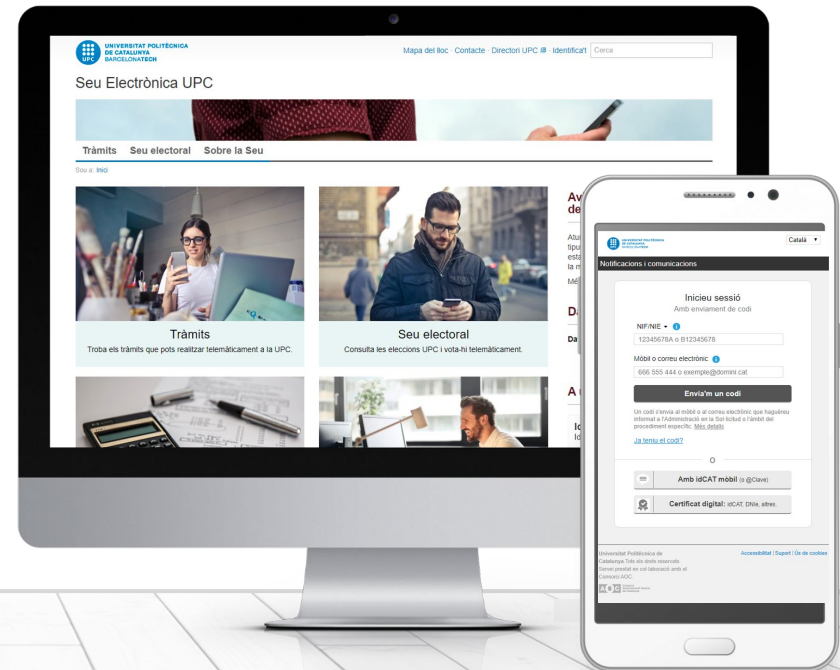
UNIVERSITAT POLITÈCNICA DE CATALUNYA BARCELONATECH

UPC

Mapa del lloc · Contacte · Directori UPC · Identifica't

Cerca

Seu Electrònica UPC

Tràmits Seu electoral Sobre la Seu

Sou a: Inici

Tràmits
Troba els tràmits que pots realitzar telemàticament a la UPC.

Seu electoral
Consulta les eleccions UPC i vota-hi telemàticament.

Av
de

Atu
tipu
esta
la m
Mé

Da

Da

A

Id
Id

UNIVERSITAT POLITÈCNICA DE CATALUNYA BARCELONATECH

Català

Notificacions i comunicacions

Inicieu sessió
Amb enviament de codi

NIF/NIE

12345678A o B12345678

Mòbil o correu electrònic

666 555 444 o exemple@domini.cat

Envia'm un codi

Un codi s'envia al mòbil o al correu electrònic que hagueu informat a l'Administració en la Sol·licitud o l'àmbit del procediment específic. Més detalls

Ja teniu el codi?

O

Amb idCAT mòbil (o @Clave)

Certificat digital: idCAT, DNIe, altres.

Universitat Politècnica de Catalunya Tots els drets reservats
Servei prestat en col·laboració amb el Consorci AOC.

Accessibilitat | Suport | Ús de cookies